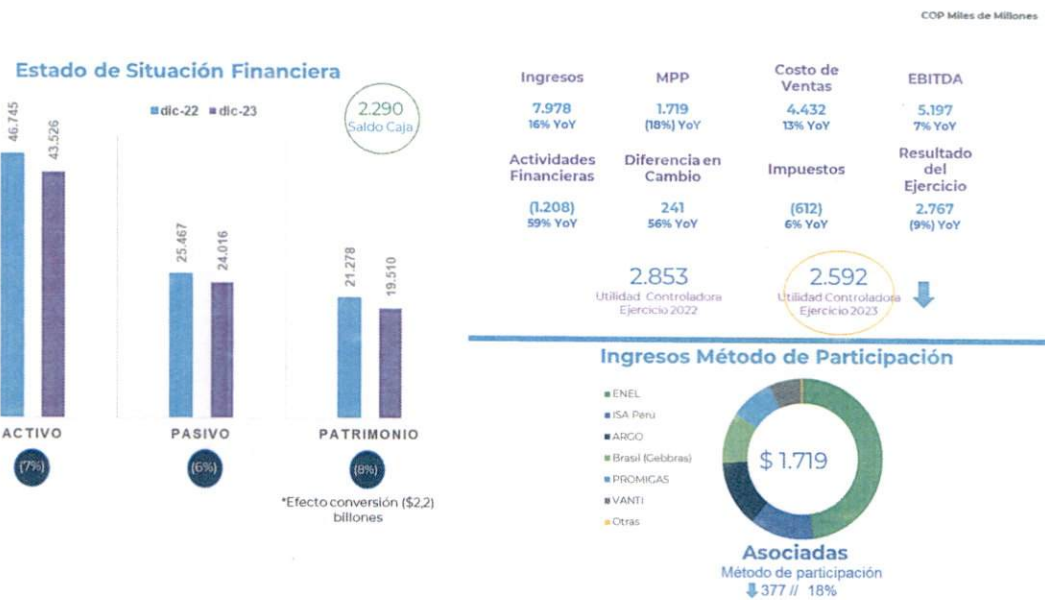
COP Miles de Millones

Estado de Situación Financiera

dic-22 dic-23

2.290
Saldo Caja

46.745
43.526
ACTIVO
(7%)

25.467
24.016
PASIVO
(6%)

21.278
19.510
PATRIMONIO
(8%)

*Efecto conversión ($2,2) billones

| Ingresos | MPP | Costo de Ventas | EBITDA |
|---|---|---|---|
| 7.978 16% YoY | 1.719 (18%) YoY | 4.432 13% YoY | 5.197 7% YoY |
| Actividades Financieras | Diferencia en Cambio | Impuestos | Resultado del Ejercicio |
| (1.208) 59% YoY | 241 56% YoY | (612) 6% YoY | 2.767 (9%) YoY |

2.853
Utilidad Controladora Ejercicio 2022

2.592
Utilidad Controladora Ejercicio 2023

Ingresos Método de Participación

ENEL
ISA Peru
ARGO
Brasil (Gebbras)
PROMIGAS
VANTI
Otras

$ 1.719

Asociadas
Método de participación
377 // 18%